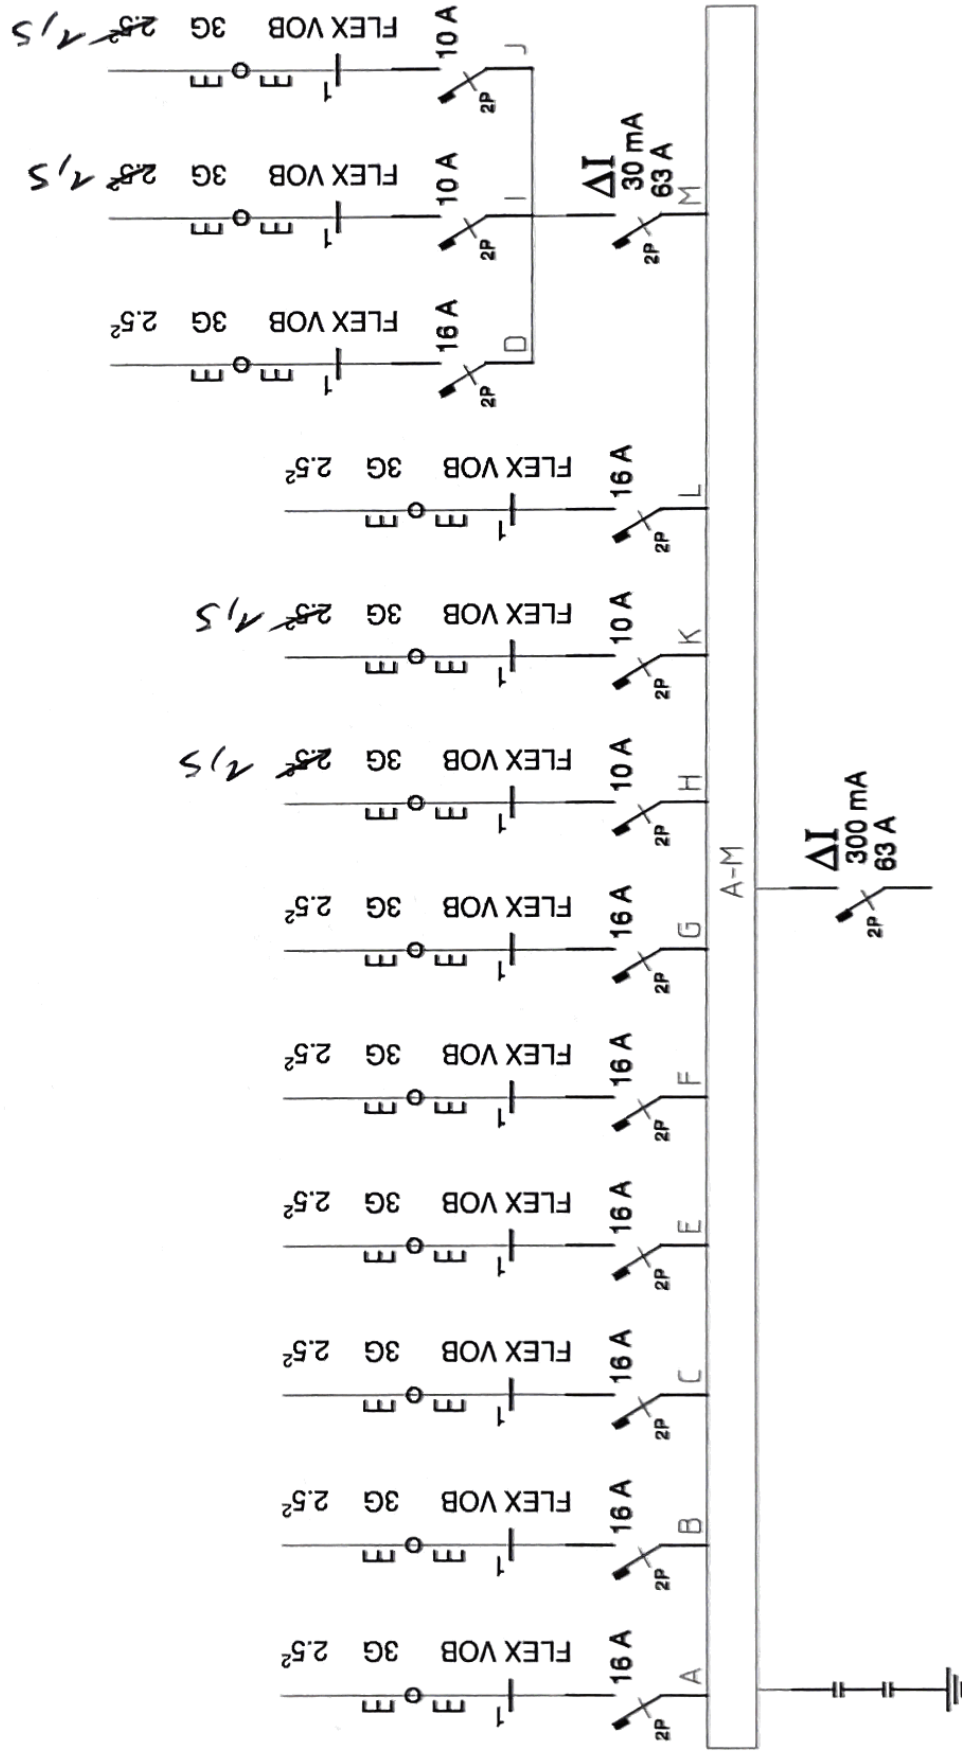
$\Delta I$
300 mA
63 A
2P

A–M

A
16 A
2P
FLEX VOB 3G $2.5^2$

B
16 A
2P
FLEX VOB 3G $2.5^2$

C
16 A
2P
FLEX VOB 3G $2.5^2$

E
16 A
2P
FLEX VOB 3G $2.5^2$

F
16 A
2P
FLEX VOB 3G $2.5^2$

G
16 A
2P
FLEX VOB 3G $2.5^2$

H
10 A
2P
FLEX VOB 3G ~~$2.5^2$~~ 1,5

K
10 A
2P
FLEX VOB 3G ~~$2.5^2$~~ 1,5

L
16 A
2P
FLEX VOB 3G $2.5^2$

M
$\Delta I$
30 mA
63 A
2P

D
16 A
2P
FLEX VOB 3G $2.5^2$

I
10 A
2P
FLEX VOB 3G ~~$2.5^2$~~ 1,5

J
10 A
2P
FLEX VOB 3G ~~$2.5^2$~~ 1,5